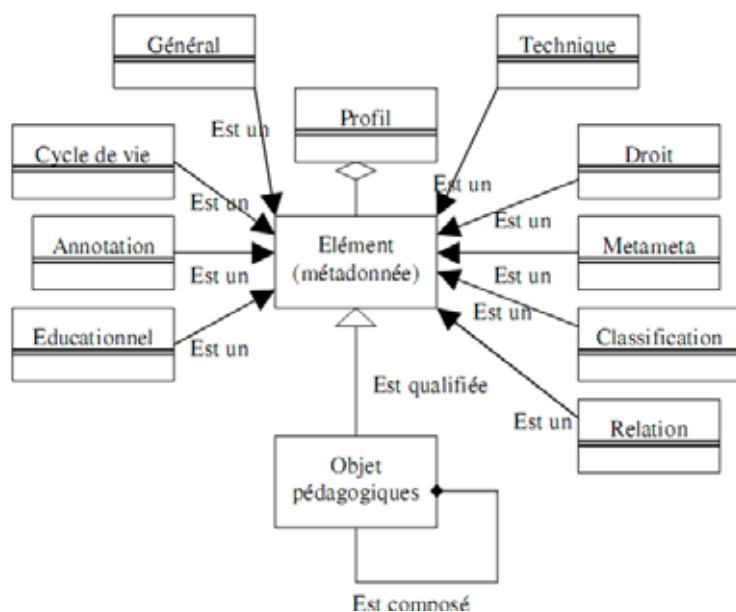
Général

Technique

Profil

Est un

Cycle de vie

Droit

Est un

Est un

Est un

Annotation

Elément (métadonnée)

Metameta

Est un

Est un

Est un

Educationnel

Est un

Classification

Est un

Est qualifiée

Est un

Relation

Objet pédagogiques

Est composé